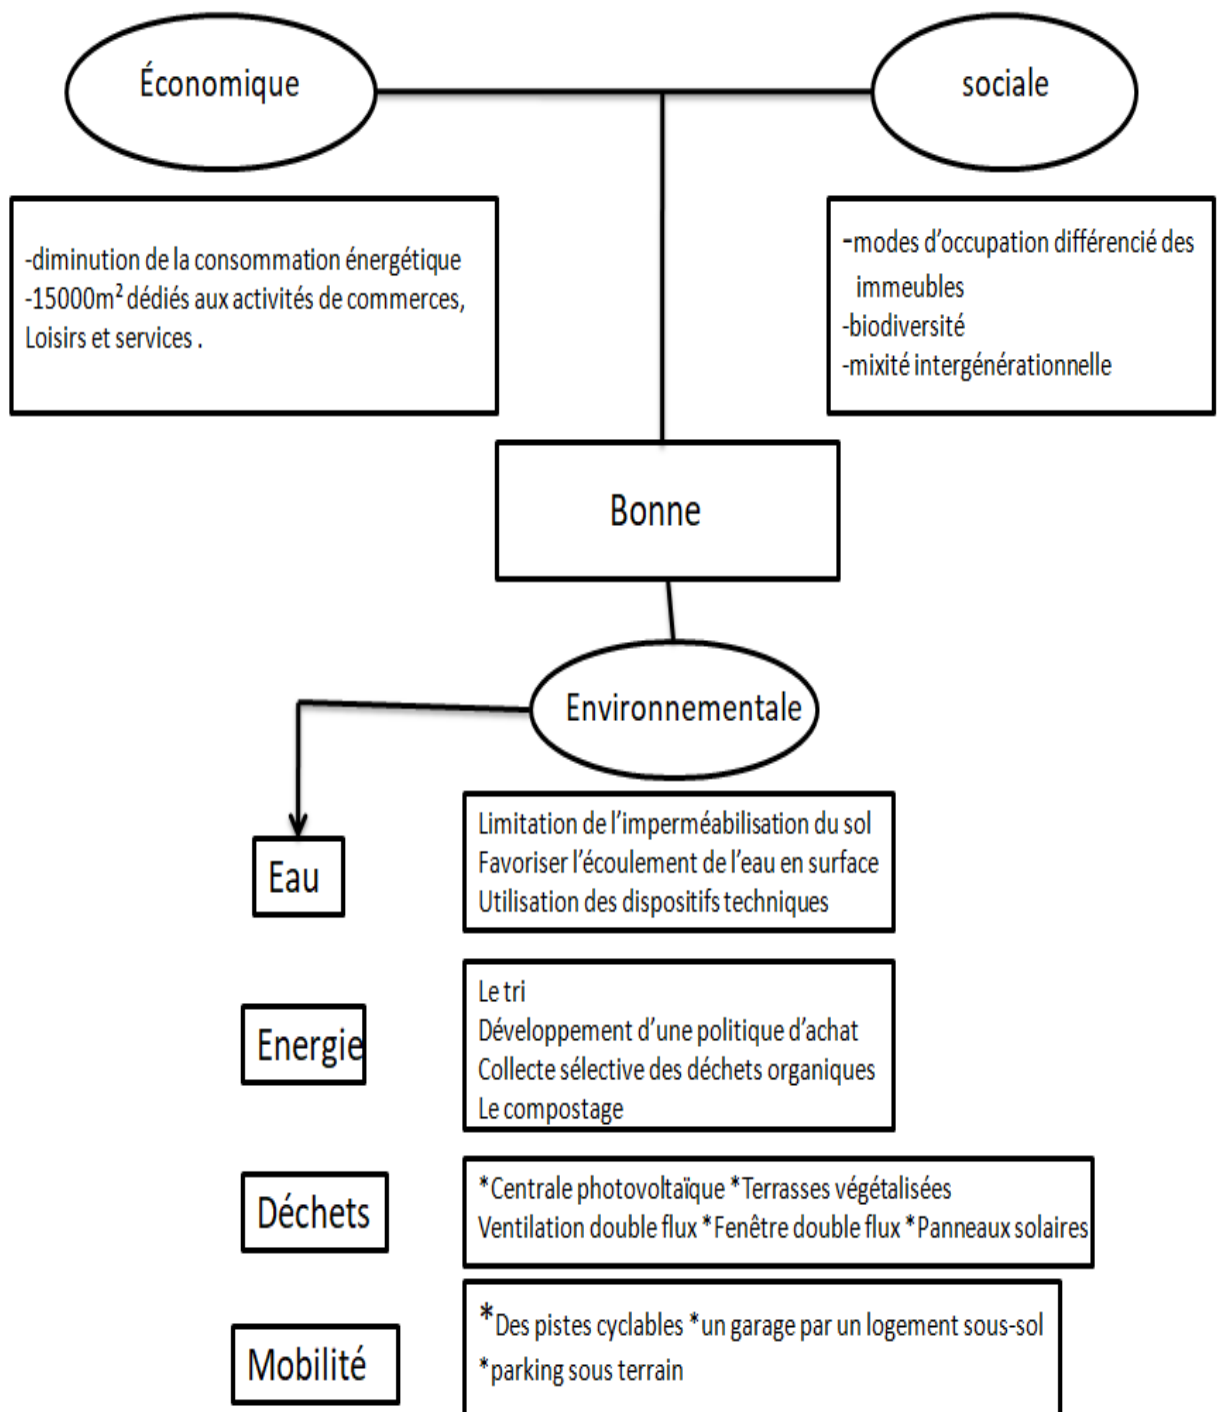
Économique

sociale

-diminution de la consommation énergétique
-15000m² dédiés aux activités de commerces, Loisirs et services .

-modes d'occupation différencié des immeubles
-biodiversité
-mixité intergénérationnelle

Bonne

Environnementale

Eau

Limitation de l'imperméabilisation du sol
Favoriser l'écoulement de l'eau en surface
Utilisation des dispositifs techniques

Energie

Le tri
Développement d'une politique d'achat
Collecte sélective des déchets organiques
Le compostage

Déchets

*Centrale photovoltaïque *Terrasses végétalisées
Ventilation double flux *Fenêtre double flux *Panneaux solaires

Mobilité

*Des pistes cyclables *un garage par un logement sous-sol
*parking sous terrain